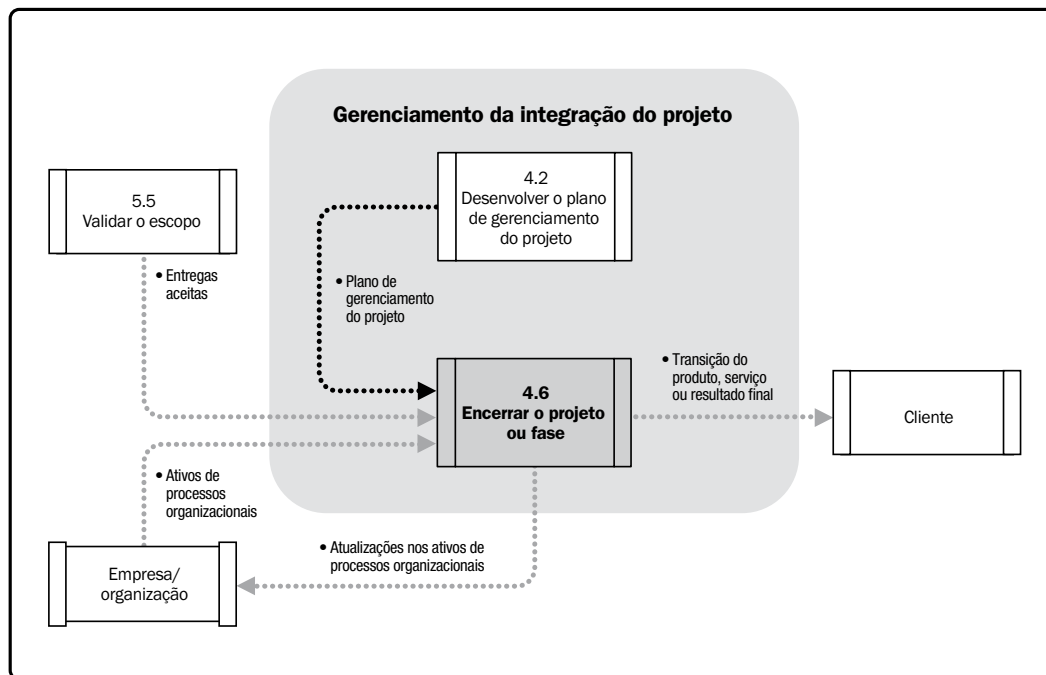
Gerenciamento da integração do projeto

5.5
Validar o escopo

4.2
Desenvolver o plano de gerenciamento do projeto

• Entregas aceitas

• Plano de gerenciamento do projeto

4.6
Encerrar o projeto ou fase

• Transição do produto, serviço ou resultado final

Cliente

• Ativos de processos organizacionais

• Atualizações nos ativos de processos organizacionais

Empresa/ organização